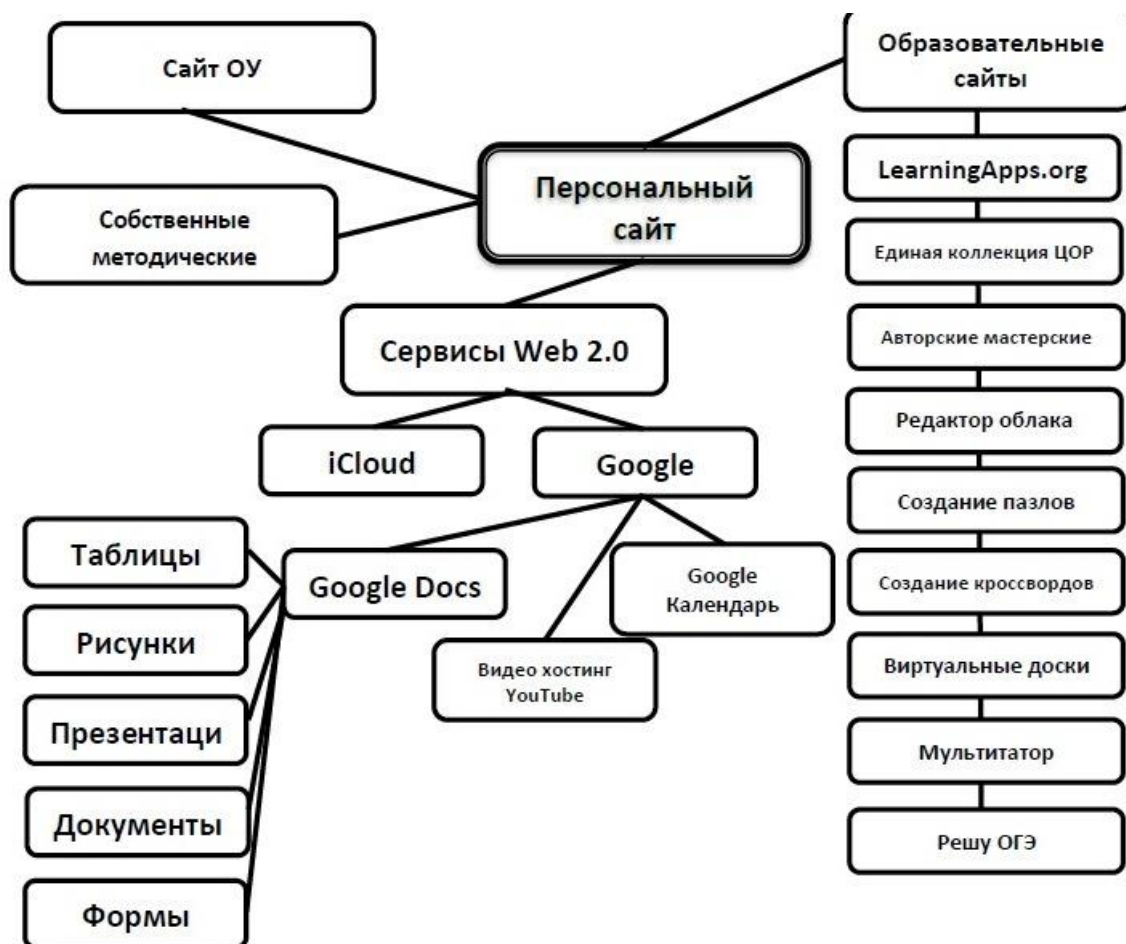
Сайт ОУ

Образовательные сайты

Персональный сайт

Собственные методические

LearningApps.org

Единая коллекция ЦОР

Сервисы Web 2.0

Авторские мастерские

Редактор облака

iCloud

Google

Создание пазлов

Таблицы

Google Docs

Google Календарь

Создание кроссвордов

Рисунки

Видео хостинг YouTube

Виртуальные доски

Презентаци

Мультитатор

Документы

Решу ОГЭ

Формы